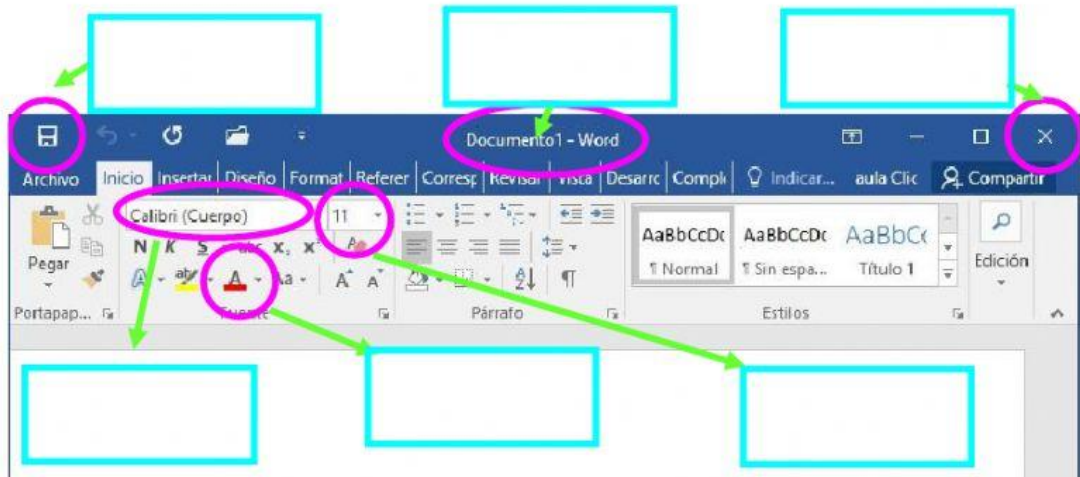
Documento1 - Word

Archivo Inicio Insertar Diseño Format Referer Corresp Revisar Vista Desarro Compl Indicar... aula Clic Compartir

Calibri (Cuerpo) 11

N K S abc $x_2$ $x^2$

Pegar

Portapap...

Fuente

Párrafo

AaBbCcDc AaBbCcDc AaBbCc

¶ Normal ¶ Sin espa... Título 1

Estilos

Edición